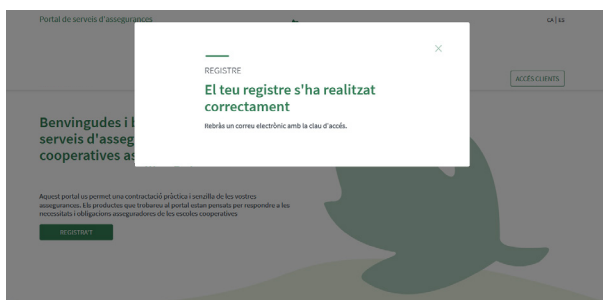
Portal de serveis d'assegurances

CA | ES

ACCÉS CLIENTS

Benvingudes i b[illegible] serveis d'asseg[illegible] cooperatives as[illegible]

Aquest portal us permet una contractació pràctica i senzilla de les vostres assegurances. Els productes que trobareu al portal estan pensats per respondre a les necessitats i obligacions asseguradores de les escoles cooperatives

REGISTRA'T

REGISTRE

El teu registre s'ha realitzat correctament

Rebràs un correu electrònic amb la clau d'accés.

×